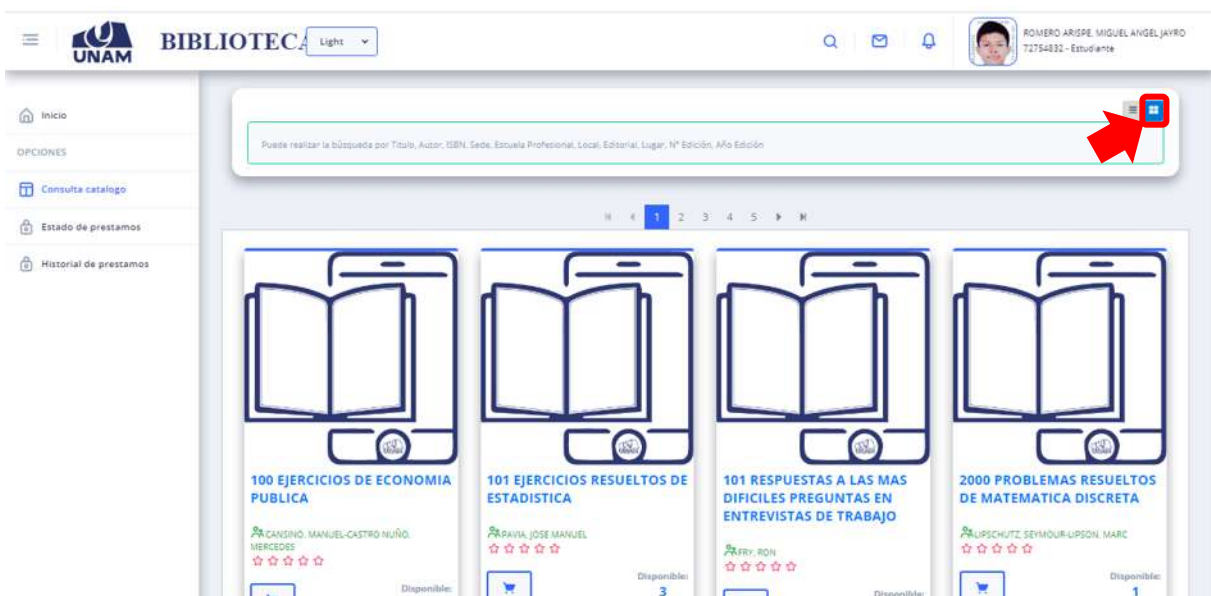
UNAM BIBLIOTECA Light

ROMERO ARISPE, MIGUEL ANGEL JAYRO
72754832 - Estudiante

Inicio
OPCIONES
Consulta catalogo
Estado de prestamos
Historial de prestamos

Puede realizar la búsqueda por Titulo, Autor, ISBN, Sede, Escuela Profesional, Local, Editorial, Lugar, N° Edición, Año Edición

1 2 3 4 5

100 EJERCICIOS DE ECONOMIA PUBLICA
CANSINO, MANUEL-CASTRO NUÑO, MERCEDES
Disponible:

101 EJERCICIOS RESUELTOS DE ESTADISTICA
PAVIA, JOSE MANUEL
Disponible:
3

101 RESPUESTAS A LAS MAS DIFICILES PREGUNTAS EN ENTREVISTAS DE TRABAJO
FRY, RON
Disponible:

2000 PROBLEMAS RESUELTOS DE MATEMATICA DISCRETA
LIPSCHUTZ, SEYMOUR-LIPSON, MARC
Disponible:
1